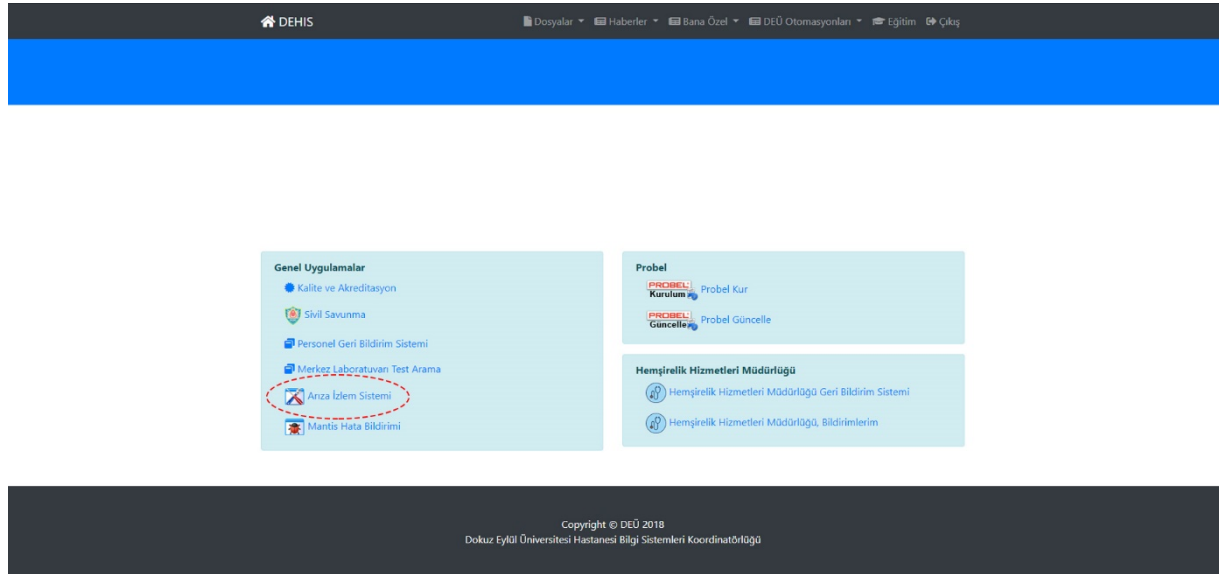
DEHIS

Dosyalar ▾ Haberler ▾ Bana Özel ▾ DEÜ Otomasyonları ▾ Eğitim Çıkış

Genel Uygulamalar

Kalite ve Akreditasyon

Sivil Savunma

Personel Geri Bildirim Sistemi

Merkez Laboratuvarı Test Arama

Arıza İzlem Sistemi

Mantis Hata Bildirimi

Probel

PROBEL Kurulum Probel Kur

PROBEL Güncelle Probel Güncelle

Hemşirelik Hizmetleri Müdürlüğü

Hemşirelik Hizmetleri Müdürlüğü Geri Bildirim Sistemi

Hemşirelik Hizmetleri Müdürlüğü, Bildirimlerim

Copyright © DEÜ 2018
Dokuz Eylül Üniversitesi Hastanesi Bilgi Sistemleri Koordinatörlüğü